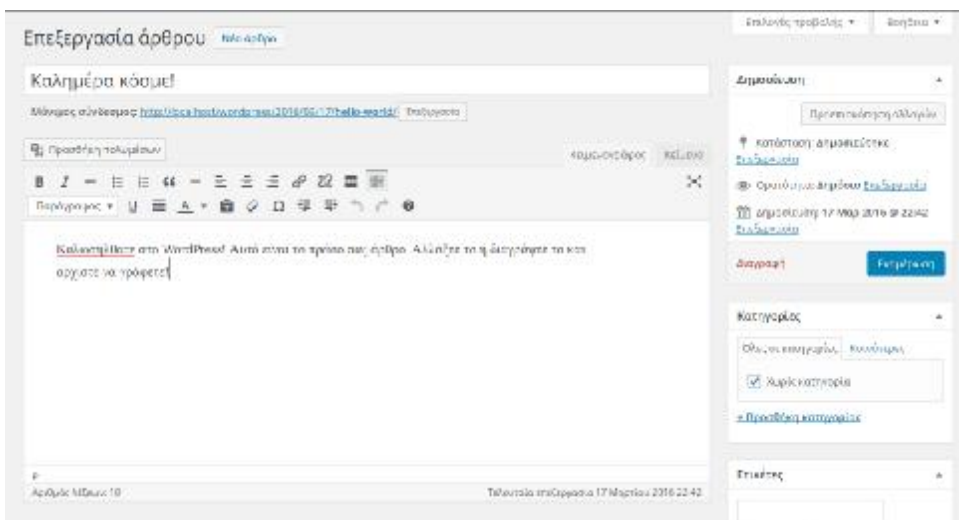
Επεξεργασία άρθρου Νέο άρθρο

Καλημέρα κόσμε!

Μόνιμος σύνδεσμος: http://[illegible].wordpress.com/2016/03/17/hello-world/ Επεξεργασία

Προσθήκη πολυμέσων

Κειμενογράφος Κείμενο

Παράγραφος

Καλωσήλθατε στο WordPress! Αυτό είναι το πρώτο σας άρθρο. Αλλάξτε το ή διαγράψτε το και αρχίστε να γράφετε!

p

Αριθμός λέξεων: 18

Τελευταία επεξεργασία 17 Μαρτίου 2016 22:42

Επιλογές προβολής ▾ Βοήθεια ▾

Δημοσίευση

Προεπισκόπηση αλλαγών

Κατάσταση: Δημοσιευμένο Επεξεργασία

Ορατότητα: Δημόσιο Επεξεργασία

Δημοσιεύτηκε: 17 Μαρ 2016 @ 22:42 Επεξεργασία

Διαγραφή

Ενημέρωση

Κατηγορίες

Όλες οι κατηγορίες Συχνότερες

Χωρίς κατηγορία

+ Προσθήκη κατηγορίας

Ετικέτες